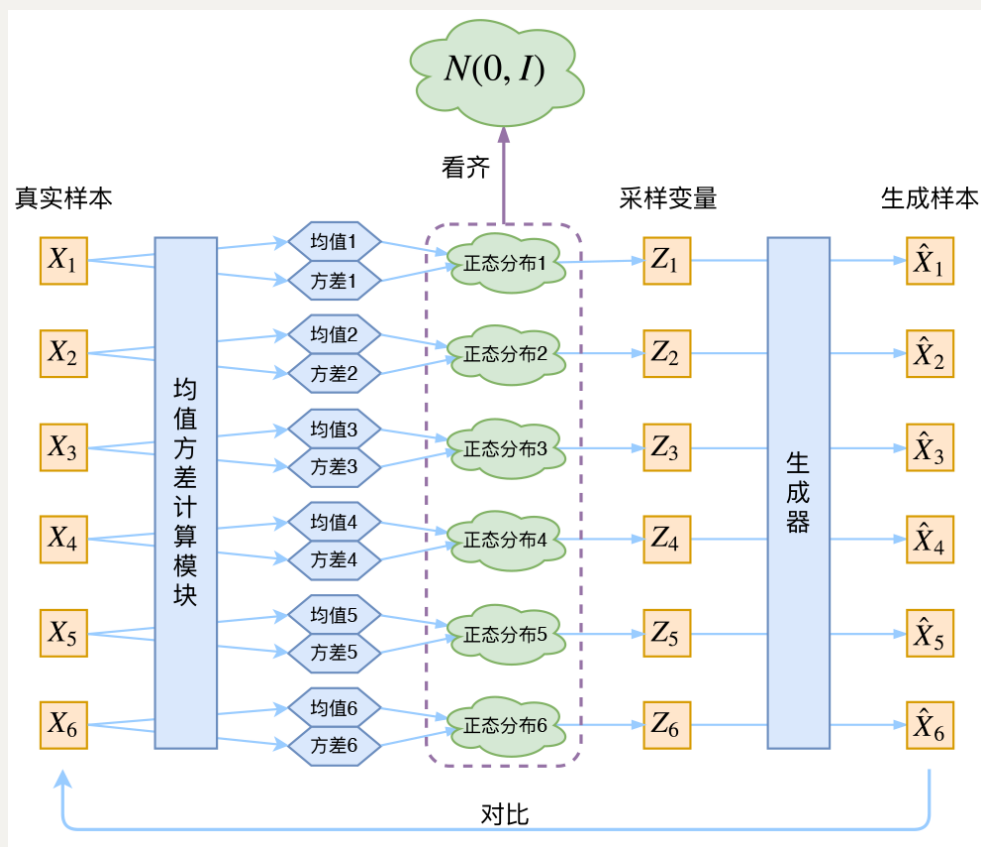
$N(0, I)$

看齐

真实样本

采样变量

生成样本

$X_1$

$X_2$

$X_3$

$X_4$

$X_5$

$X_6$

均值方差计算模块

均值1

方差1

均值2

方差2

均值3

方差3

均值4

方差4

均值5

方差5

均值6

方差6

正态分布1

正态分布2

正态分布3

正态分布4

正态分布5

正态分布6

$Z_1$

$Z_2$

$Z_3$

$Z_4$

$Z_5$

$Z_6$

生成器

$\hat{X}_1$

$\hat{X}_2$

$\hat{X}_3$

$\hat{X}_4$

$\hat{X}_5$

$\hat{X}_6$

对比